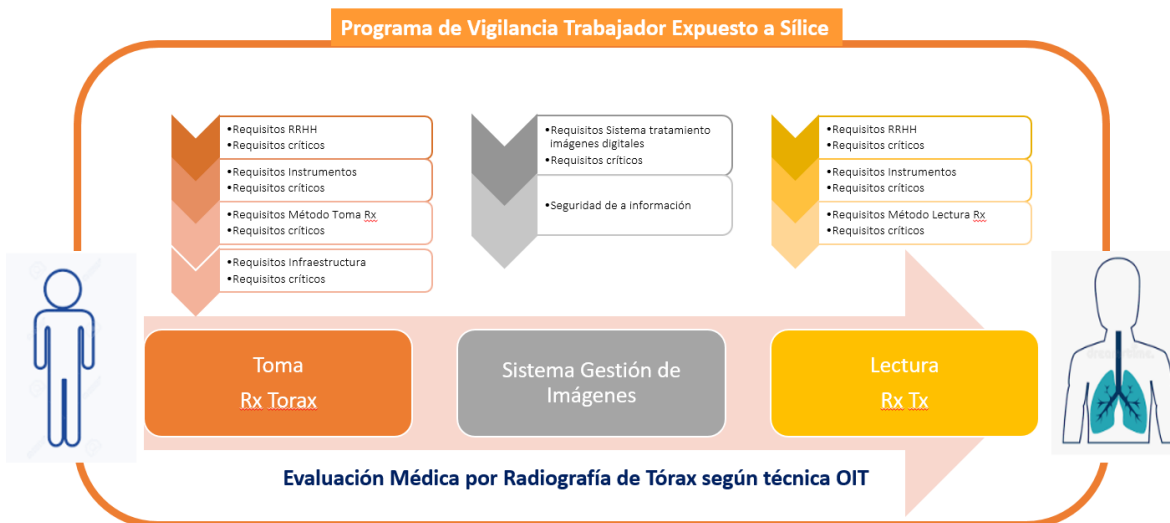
Programa de Vigilancia Trabajador Expuesto a Sílice

•Requisitos RRHH
•Requisitos críticos

•Requisitos Instrumentos
•Requisitos críticos

•Requisitos Método Toma Rx
•Requisitos críticos

•Requisitos Infraestructura
•Requisitos críticos

•Requisitos Sistema tratamiento imágenes digitales
•Requisitos críticos

•Seguridad de a información

•Requisitos RRHH
•Requisitos críticos

•Requisitos Instrumentos
•Requisitos críticos

•Requisitos Método Lectura Rx
•Requisitos críticos

Toma
Rx Torax

Sistema Gestión de Imágenes

Lectura
Rx Tx

Evaluación Médica por Radiografía de Tórax según técnica OIT